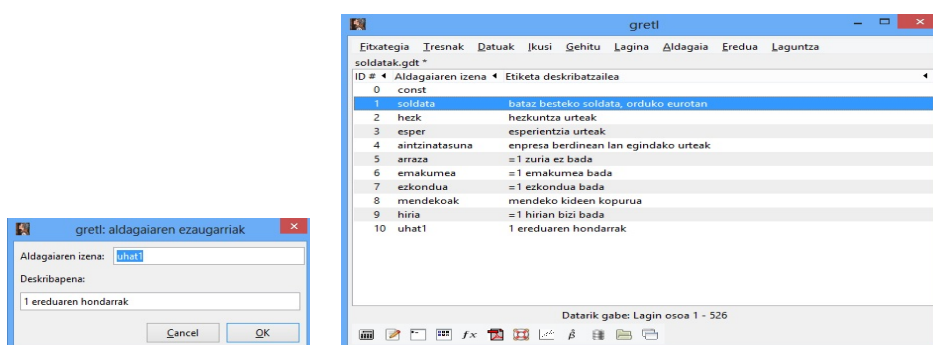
gretl: aldagaiaren ezaugarriak

Aldagaiaren izena: uhat1

Deskribapena:

1 ereduaren hondarrak

Cancel OK

gretl

Fitxategia Tresnak Datuak Ikusi Gehitu Lagina Aldagaia Eredua Laguntza

soldatak.gdt *

| ID # | Aldagaiaren izena | Etiketa deskribatzailea |
|---|---|---|
| 0 | const | |
| 1 | soldata | bataz besteko soldata, orduko eurotan |
| 2 | hezk | hezkuntza urteak |
| 3 | esper | esperientzia urteak |
| 4 | aintzinatasuna | enpresa berdinean lan egindako urteak |
| 5 | arraza | =1 zuria ez bada |
| 6 | emakumea | =1 emakumea bada |
| 7 | ezkondua | =1 ezkondua bada |
| 8 | mendekoak | mendeko kideen kopurua |
| 9 | hiria | =1 hirian bizi bada |
| 10 | uhat1 | 1 ereduaren hondarrak |

Datarik gabe: Lagin osoa 1 - 526